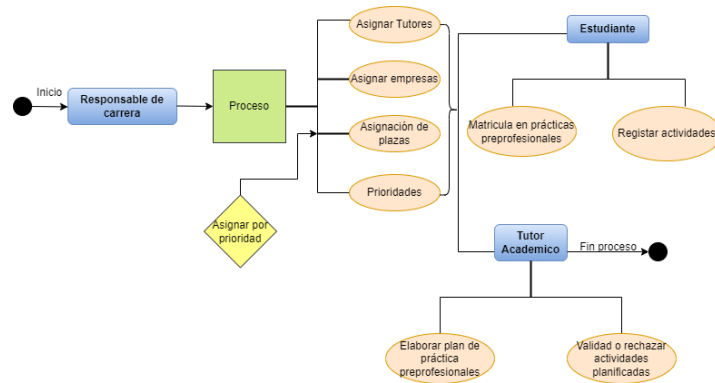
Inicio

Responsable de carrera

Proceso

Asignar Tutores

Asignar empresas

Asignación de plazas

Prioridades

Asignar por prioridad

Estudiante

Matricula en prácticas preprofesionales

Registar actividades

Tutor Academico

Fin proceso

Elaborar plan de práctica preprofesionales

Validad o rechazar actividades planificadas